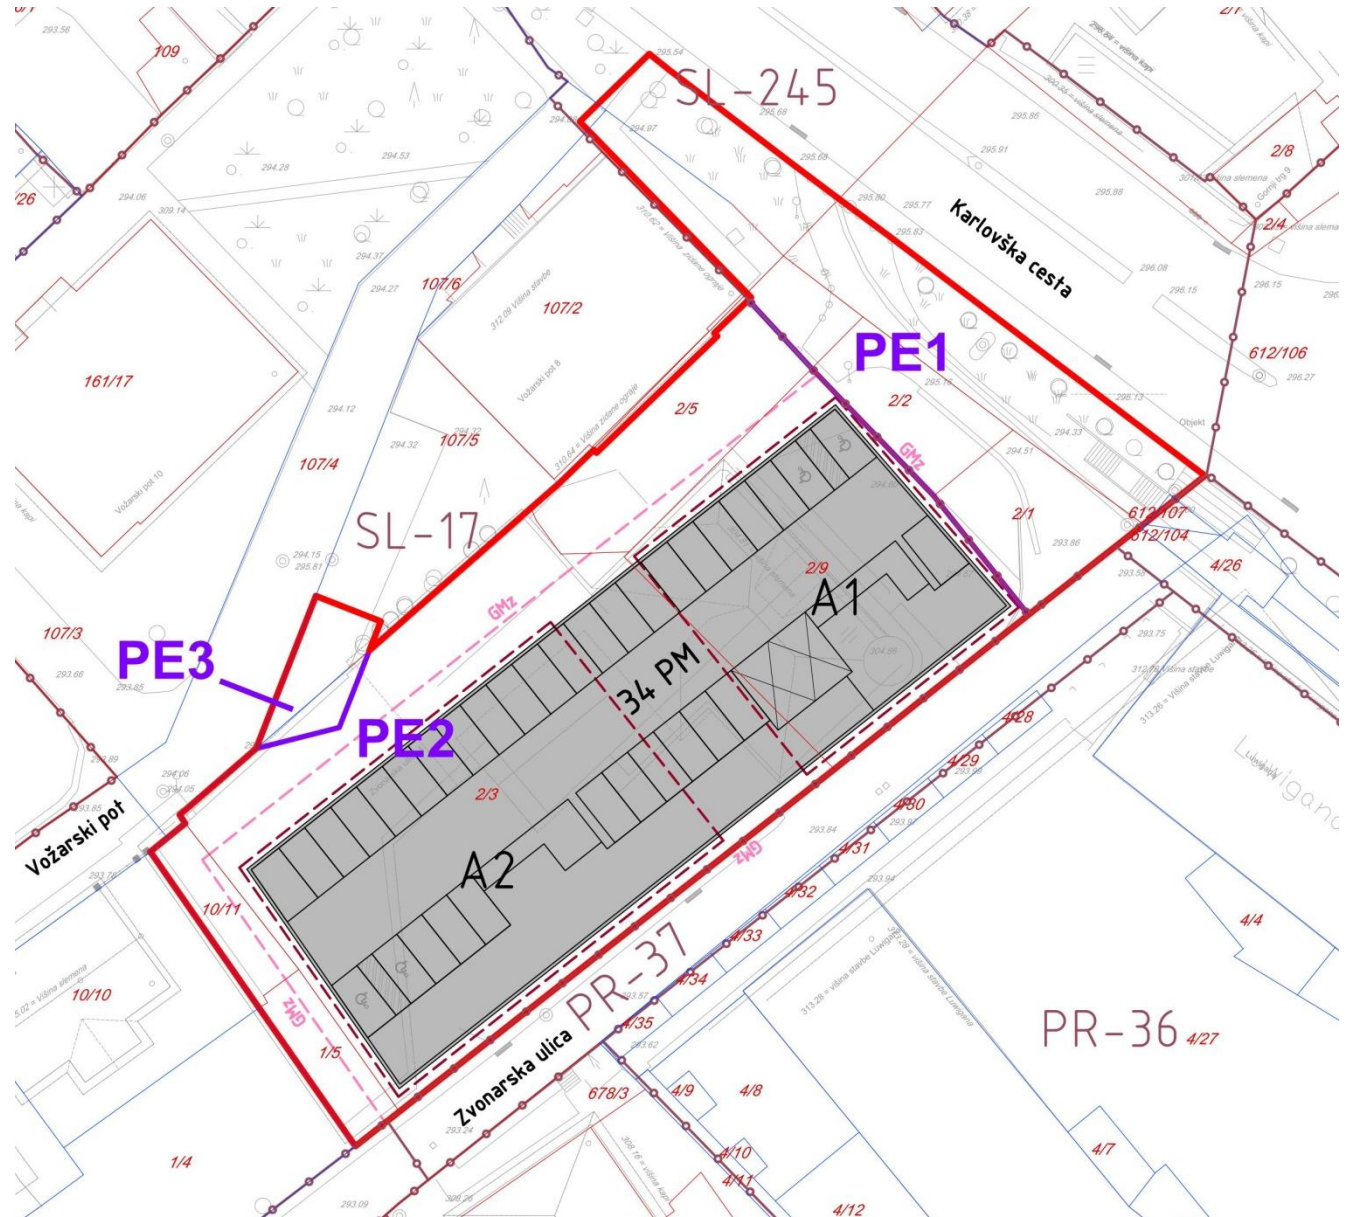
109
293.56
SL-245
295.54
295.68
294.97
295.86
295.91
2/8
/26
294.28
294.53
294.06
309.14
295.80
295.77
295.83
295.88
Karlovška cesta
296.08
296.15
296.15
2/4
294.37
294.27
107/6
107/2
312.09 višina stavbe
Vožarski pot 8
161/17
PE1
612/106
296.27
295.15
295.13
294.12
294.32
107/5
2/5
2/2
294.33
Objekt
107/4
Vožarski pot 10
310.64 = višina zidane ograje
GMz
294.51
294.60
SL-17
2/1
612/107
612/104
293.86
293.58
4/26
294.15
295.81
2/9
A1
107/3
PE3
293.66
293.85
34 PM
293.75
PE2
4/28
4/29
2/3
4/30
293.84
Vožarski pot
294.06
294.05
293.65
GMz
4/31
A2
4/32
293.94
10/11
4/33
PR-37
4/4
GMz
10/10
4/34
293.57
4/35
PR-36
4/27
1/5
Zvonarska ulica
293.82
678/3
4/9
4/8
293.24
1/4
4/10
4/11
4/7
293.09
4/12